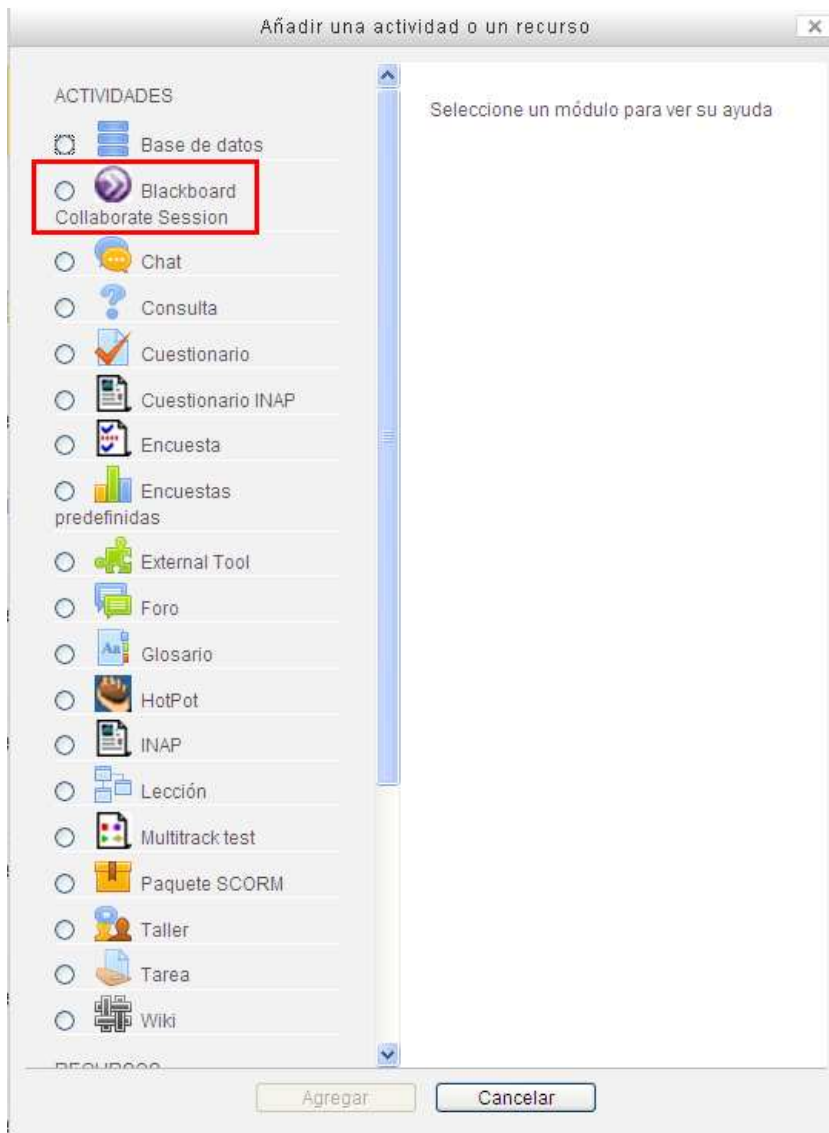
Añadir una actividad o un recurso

ACTIVIDADES

Base de datos

Blackboard Collaborate Session

Chat

Consulta

Cuestionario

Cuestionario INAP

Encuesta

Encuestas predefinidas

External Tool

Foro

Glosario

HotPot

INAP

Lección

Multitrack test

Paquete SCORM

Taller

Tarea

Wiki

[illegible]

Seleccione un módulo para ver su ayuda

Agregar

Cancelar